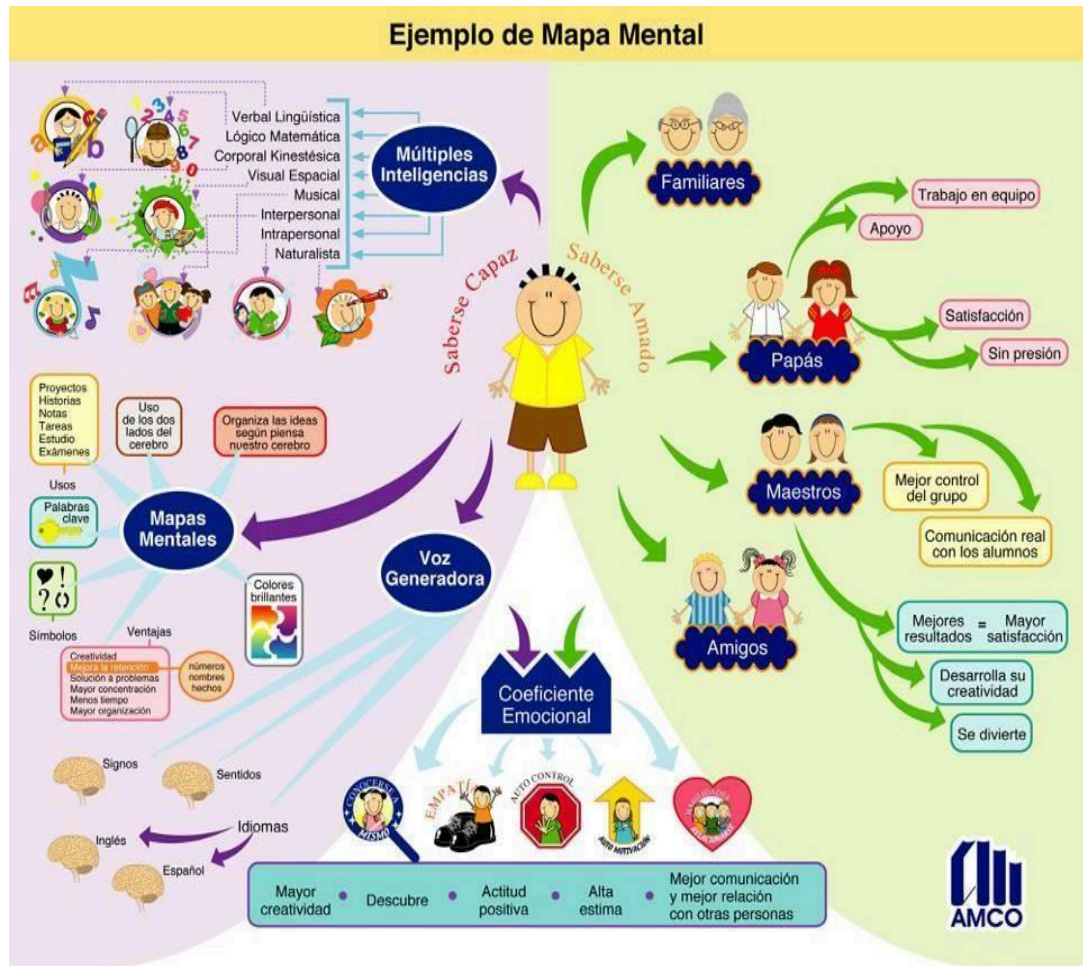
Ejemplo de Mapa Mental

Verbal Lingüística
Lógico Matemática
Corporal Kinestésica
Visual Espacial
Musical
Interpersonal
Intrapersonal
Naturalista

Múltiples Inteligencias

Saberse Capaz
Saberse Amado

Familiares
Trabajo en equipo
Apoyo
Papás
Satisfacción
Sin presión

Proyectos
Historias
Notas
Tareas
Estudio
Exámenes
Usos
Uso de los dos lados del cerebro
Organiza las ideas según piensa nuestro cerebro
Palabras clave
Mapas Mentales
Colores brillantes
Símbolos
Ventajas
Creatividad
Mejora la retención
Solución a problemas
Mayor concentración
Menos tiempo
Mayor organización
números
nombres
hechos

Voz Generadora

Maestros
Mejor control del grupo
Comunicación real con los alumnos
Amigos
Mejores resultados = Mayor satisfacción
Desarrolla su creatividad
Se divierte

Coeficiente Emocional

Signos
Sentidos
Idiomas
Inglés
Español

CONOCERSE A SÍ MISMO
EMPATÍA
AUTO CONTROL
AUTO MOTIVACIÓN
HABILIDADES SOCIALES

Mayor creatividad • Descubre • Actitud positiva • Alta estima • Mejor comunicación y mejor relación con otras personas

AMCO